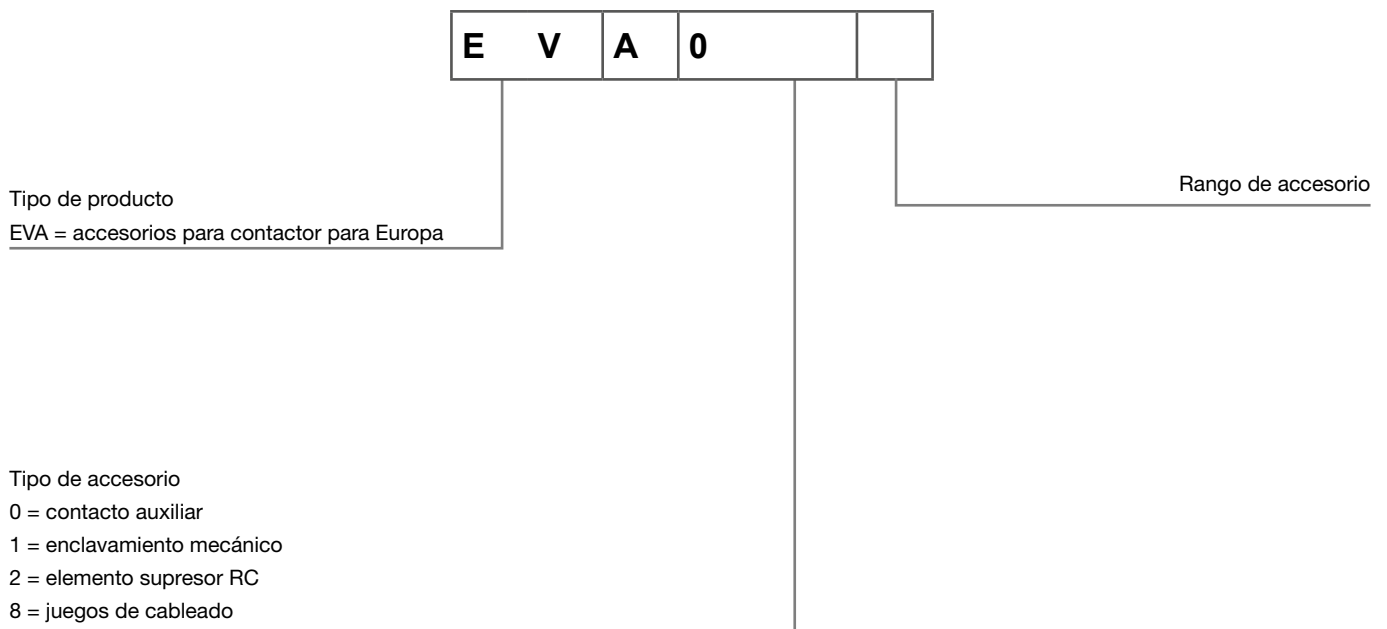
| E V | A | 0 | |
|---|---|---|---|

Tipo de producto
EVA = accesorios para contactor para Europa

Rango de accesorio

Tipo de accesorio
0 = contacto auxiliar
1 = enclavamiento mecánico
2 = elemento supresor RC
8 = juegos de cableado